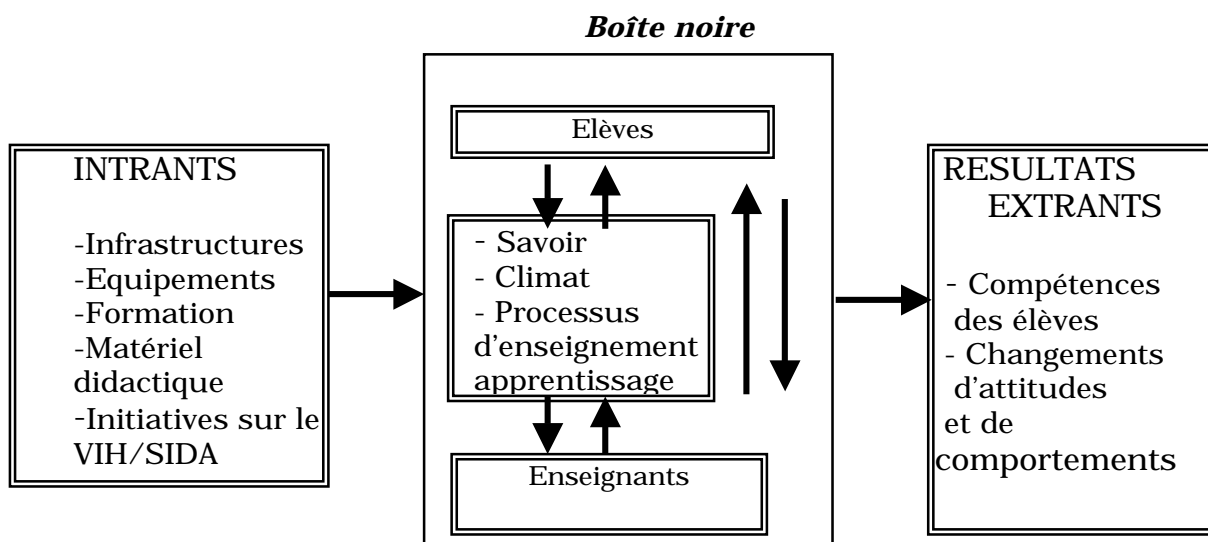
Boîte noire

INTRANTS

-Infrastructures
-Equipements
-Formation
-Matériel didactique
-Initiatives sur le VIH/SIDA

Elèves

- Savoir
- Climat
- Processus d'enseignement apprentissage

Enseignants

RESULTATS
EXTRANTS

- Compétences des élèves
- Changements d'attitudes et de comportements